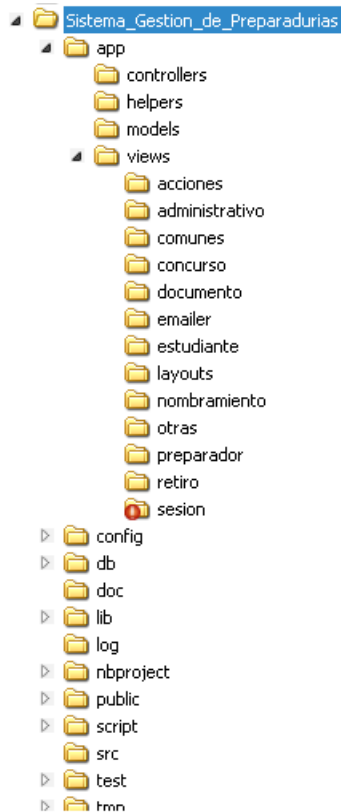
Sistema_Gestion_de_Preparadurias
app
controllers
helpers
models
views
acciones
administrativo
comunes
concurso
documento
emailer
estudiante
layouts
nombramiento
otras
preparador
retiro
sesion
config
db
doc
lib
log
nbproject
public
script
src
test
tmp